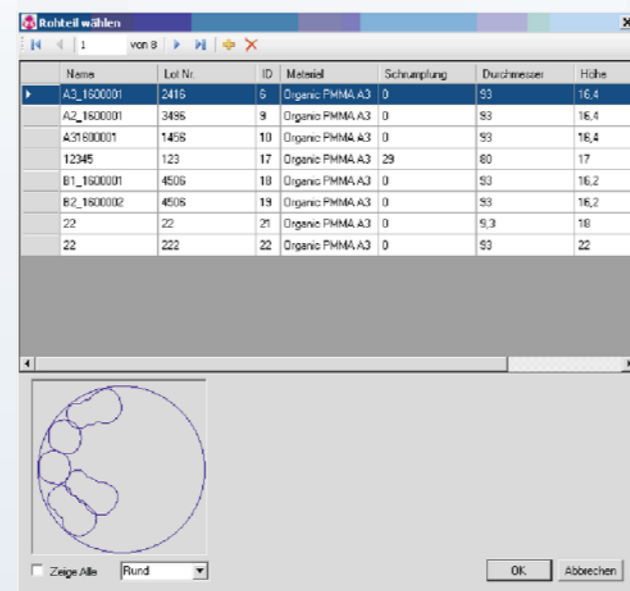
Rohteil wählen

1 von 8

| | Name | Lot Nr. | ID | Material | Schrumpfung | Durchmesser | Höhe |
|---|---|---|---|---|---|---|---|
| ▸ | A3_1600001 | 2416 | 6 | Organic PMMA A3 | 0 | 93 | 16,4 |
| | A2_1600001 | 3496 | 9 | Organic PMMA A3 | 0 | 93 | 16,4 |
| | A31600001 | 1456 | 10 | Organic PMMA A3 | 0 | 93 | 16,4 |
| | 12345 | 123 | 17 | Organic PMMA A3 | 29 | 80 | 17 |
| | B1_1600001 | 4506 | 18 | Organic PMMA A3 | 0 | 93 | 16,2 |
| | B2_1600002 | 4506 | 19 | Organic PMMA A3 | 0 | 93 | 16,2 |
| | 22 | 22 | 21 | Organic PMMA A3 | 0 | 9,3 | 18 |
| | 22 | 222 | 22 | Organic PMMA A3 | 0 | 93 | 22 |

Zeige Alle
Rund
OK
Abbrechen